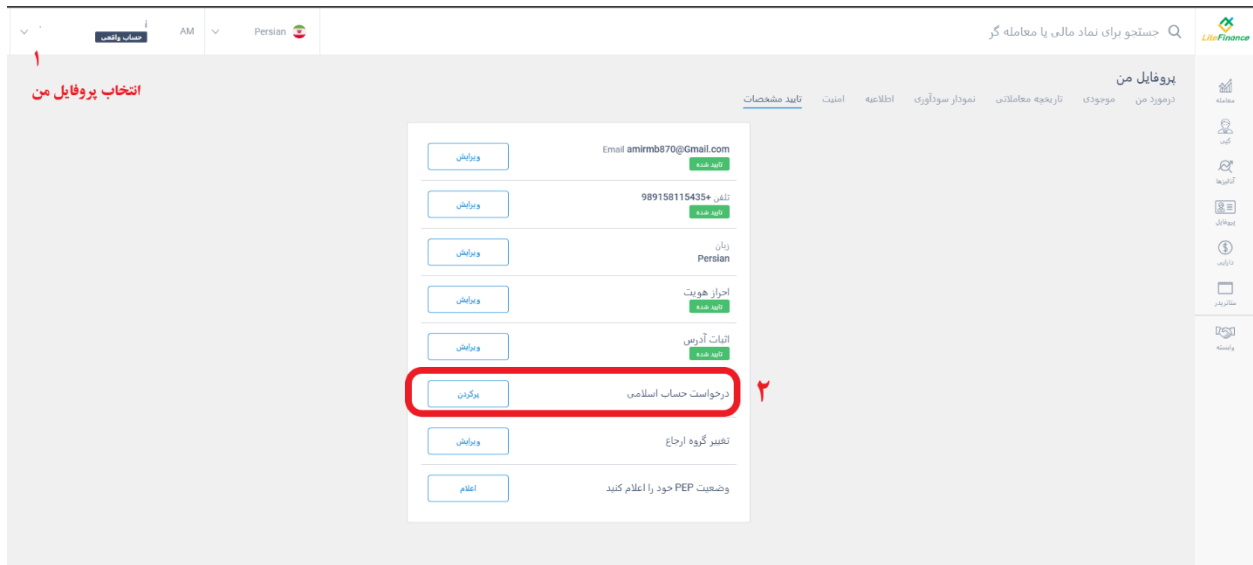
LiteFinance
جستجو برای نماد مالی یا معامله گر
Persian
AM
حساب واقعی
۱
انتخاب پروفایل من

معامله
کپی
آنالیزها
پروفایل
دارایی
متاتریدر
وابسته

پروفایل من
درمورد من موجودی تاریخچه معاملاتی نمودار سودآوری اطلاعیه امنیت تایید مشخصات

Email amirmb870@Gmail.com
تایید شده
ویرایش

تلفن +989158115435
تایید شده
ویرایش

زبان
Persian
ویرایش

احراز هویت
تایید شده
ویرایش

اثبات آدرس
تایید شده
ویرایش

درخواست حساب اسلامی
پرکردن
۲

تغییر گروه ارجاع
ویرایش

وضعیت PEP خود را اعلام کنید
اعلام